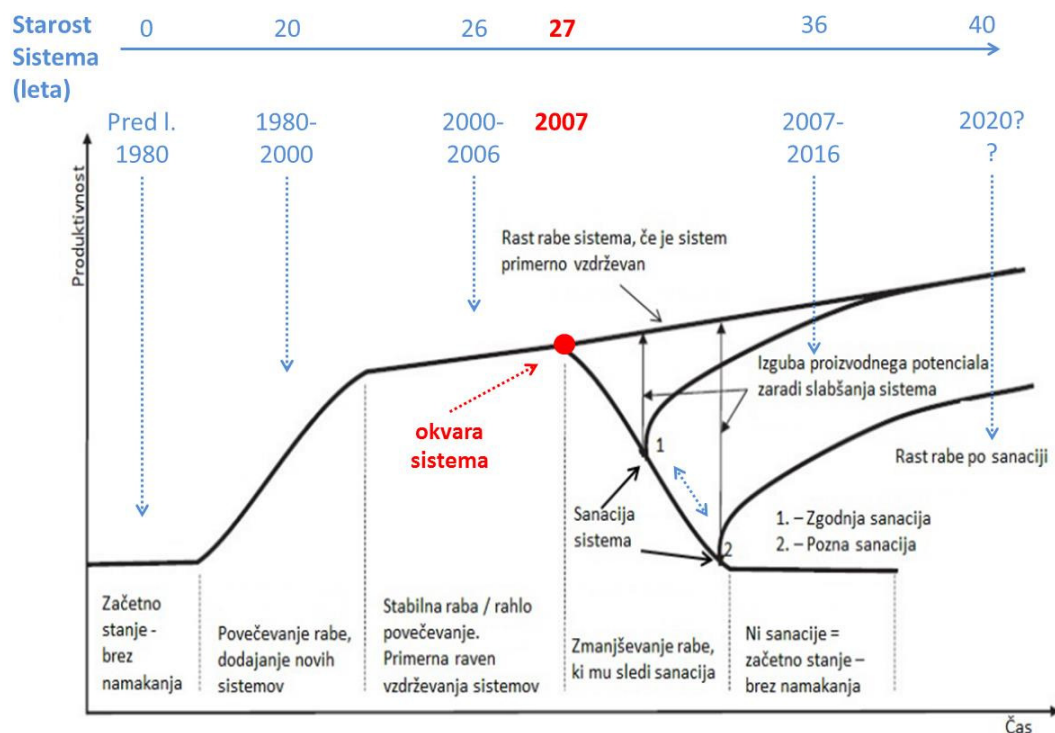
Starost Sistema (leta)
0
20
26
27
36
40

Pred l. 1980
1980-2000
2000-2006
2007
2007-2016
2020? ?

Produktivnost

Rast rabe sistema, če je sistem primerno vzdrževan

Izguba proizvodnega potenciala zaradi slabšanja sistema

okvara sistema

1

Rast rabe po sanaciji

Sanacija sistema

2

1. – Zgodnja sanacija
2. – Pozna sanacija

Začetno stanje - brez namakanja

Povečevanje rabe, dodajanje novih sistemov

Stabilna raba / rahlo povečevanje. Primerna raven vzdrževanja sistemov

Zmanjševanje rabe, ki mu sledi sanacija

Ni sanacije = začetno stanje – brez namakanja

Čas